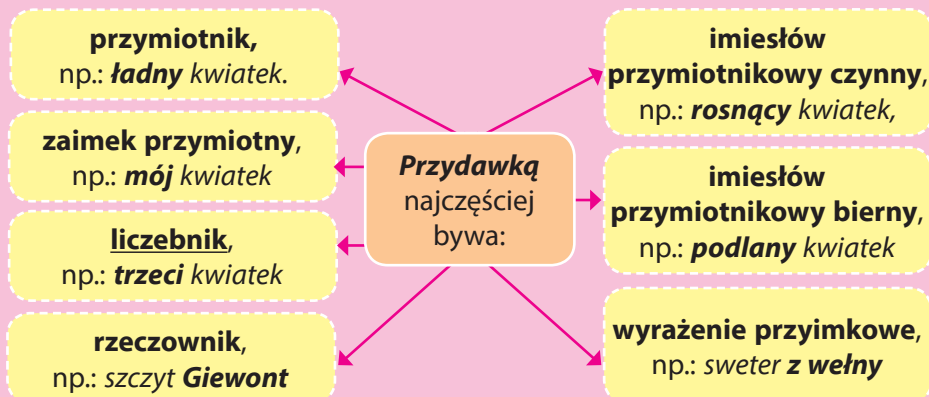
Przydawką najczęściej bywa:

przymiotnik, np.: ładny kwiatek.

zaimek przymiotny, np.: mój kwiatek

liczebnik, np.: trzeci kwiatek

rzeczownik, np.: szczyt Giewont

imiesłów przymiotnikowy czynny, np.: rosnący kwiatek,

imiesłów przymiotnikowy bierny, np.: podlany kwiatek

wyrażenie przyimkowe, np.: sweter z wełny